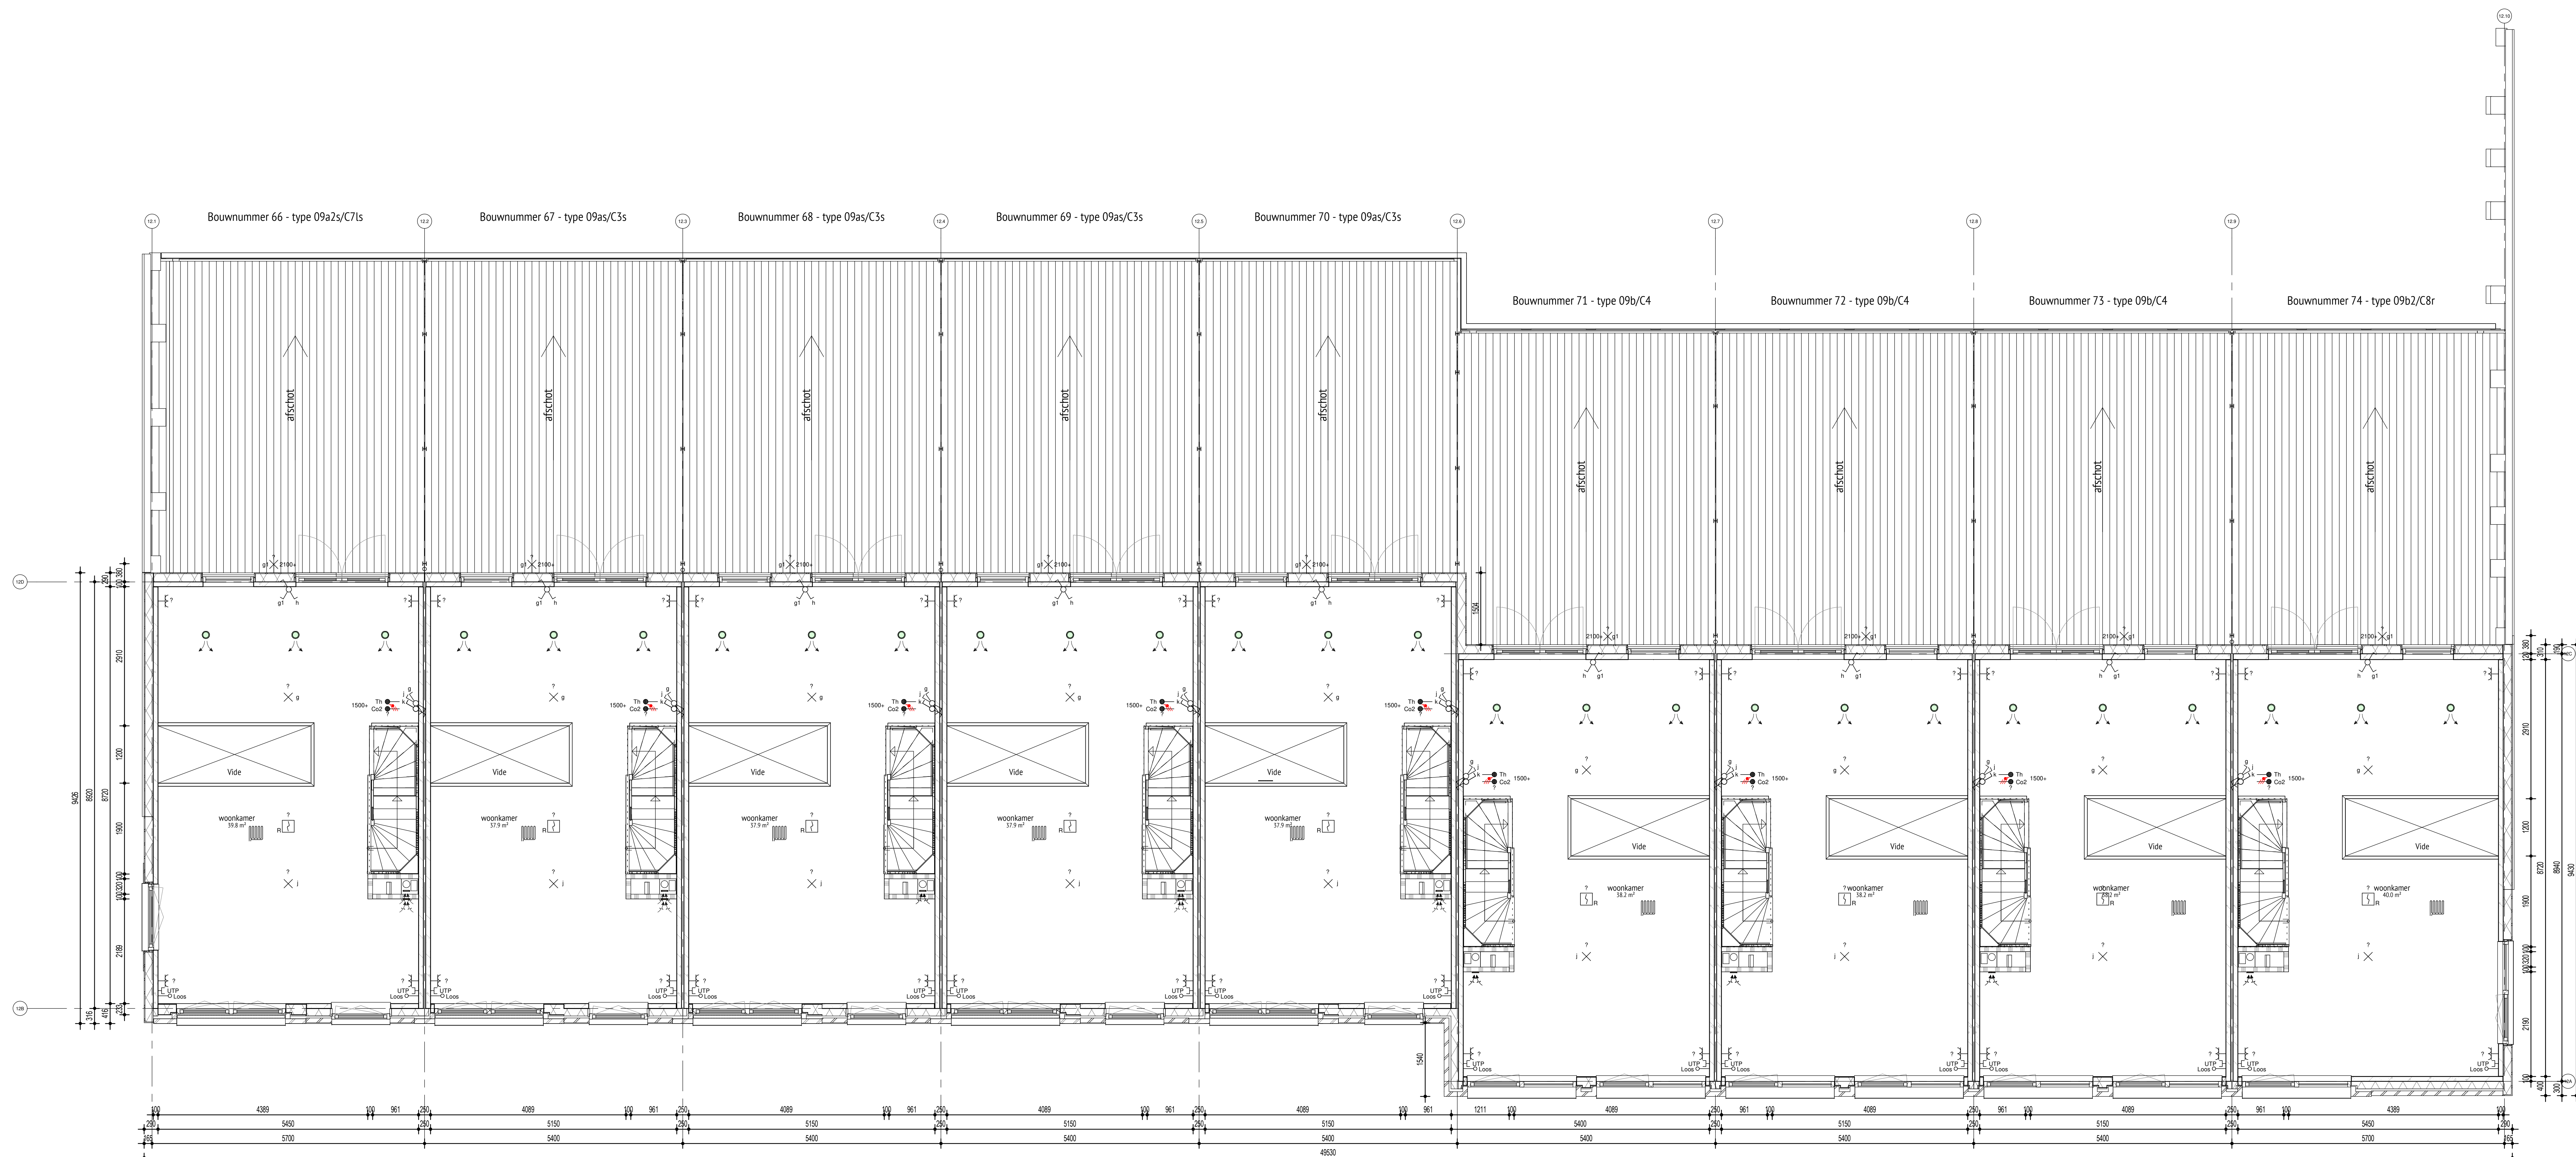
Bouwnummer 66 - type 09a2s/C7ls
Bouwnummer 67 - type 09as/C3s
Bouwnummer 68 - type 09as/C3s
Bouwnummer 69 - type 09as/C3s
Bouwnummer 70 - type 09as/C3s
Bouwnummer 71 - type 09b/C4
Bouwnummer 72 - type 09b/C4
Bouwnummer 73 - type 09b/C4
Bouwnummer 74 - type 09b2/C8r

afschot
afschot
afschot
afschot
afschot
afschot
afschot
afschot
afschot

Vide
Vide
Vide
Vide
Vide
Vide
Vide
Vide
Vide

woonkamer 39.8 m²
woonkamer 37.9 m²
woonkamer 37.9 m²
woonkamer 37.9 m²
woonkamer 37.9 m²
woonkamer 38.2 m²
woonkamer 38.2 m²
woonkamer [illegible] m²
woonkamer 40.0 m²

Th
Co2
1500+
2100+
UTP
Loos

9426
8920
8720
2910
1200
1900
2189
1504
1540
9430
8940
8720
2910
1200
1900
2190

4389
4089
4089
4089
4089
4089
4089
4089
4389
961
1211
5450
5150
5150
5150
5150
5400
5150
5150
5450
5700
5400
5400
5400
5400
5400
5400
5400
5700
49530